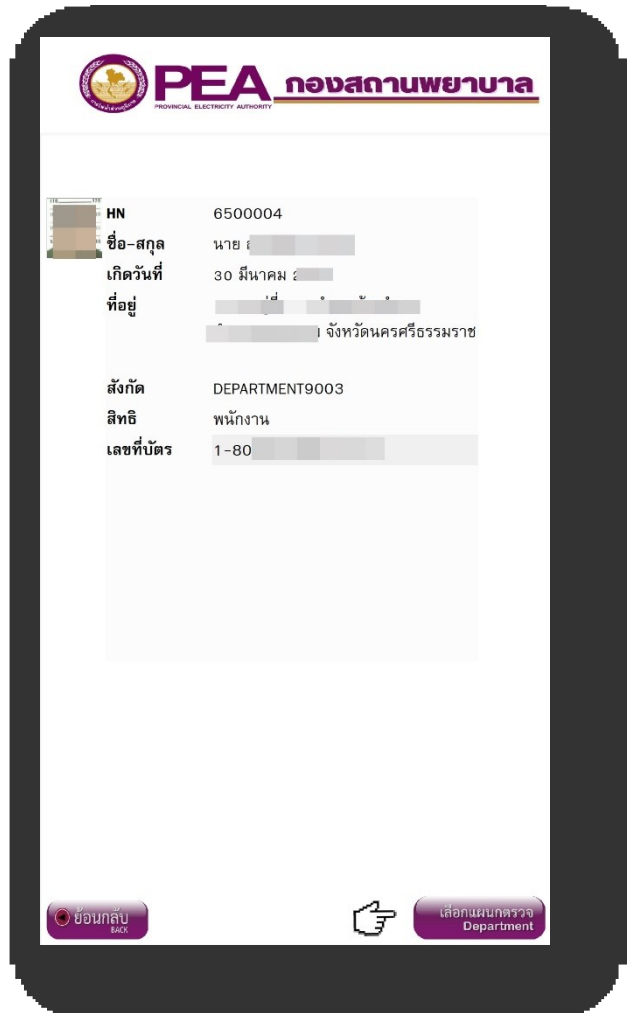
PEA
PROVINCIAL ELECTRICITY AUTHORITY
กองสถานพยาบาล

HN 6500004
ชื่อ-สกุล นาย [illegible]
เกิดวันที่ 30 มีนาคม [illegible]
ที่อยู่ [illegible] จังหวัดนครศรีธรรมราช

สังกัด DEPARTMENT9003
สิทธิ พนักงาน
เลขที่บัตร 1-80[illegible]

ย้อนกลับ BACK
เลือกแผนกตรวจ Department